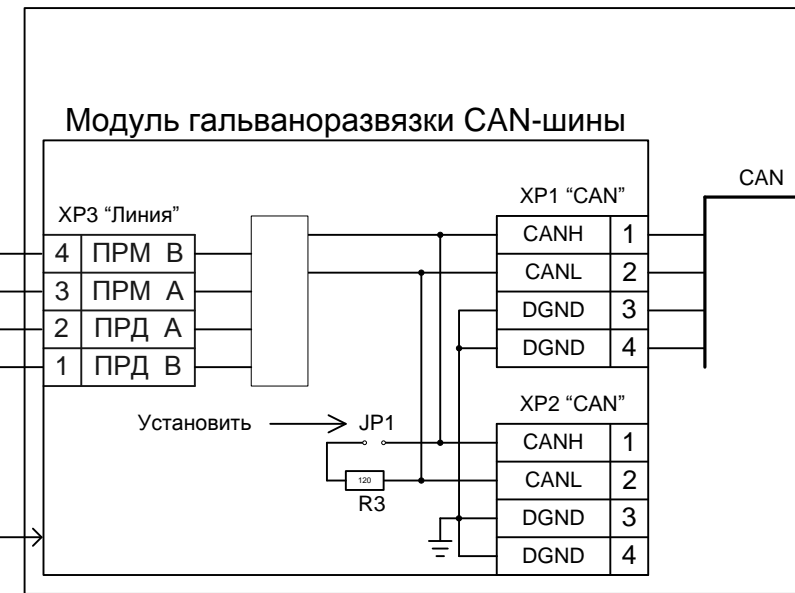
Модуль гальваноразвязки CAN-шины

XP3 "Линия"

| 4 | ПРМ В |
|---|---|
| 3 | ПРМ А |
| 2 | ПРД А |
| 1 | ПРД В |

XP1 "CAN"

| CANH | 1 |
|---|---|
| CANL | 2 |
| DGND | 3 |
| DGND | 4 |

CAN

XP2 "CAN"

| CANH | 1 |
|---|---|
| CANL | 2 |
| DGND | 3 |
| DGND | 4 |

Установить

JP1

120

R3